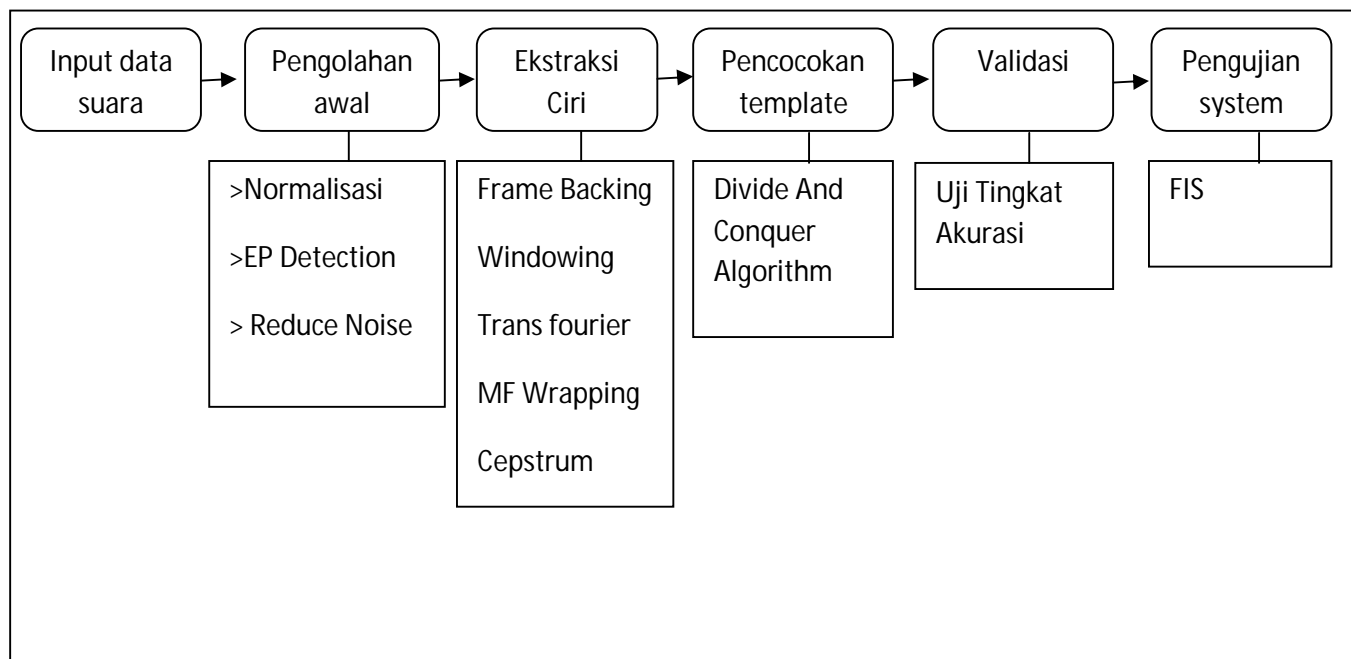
Input data suara

Pengolahan awal

>Normalisasi

>EP Detection

> Reduce Noise

Ekstraksi Ciri

Frame Backing

Windowing

Trans fourier

MF Wrapping

Cepstrum

Pencocokan template

Divide And Conquer Algorithm

Validasi

Uji Tingkat Akurasi

Pengujian system

FIS